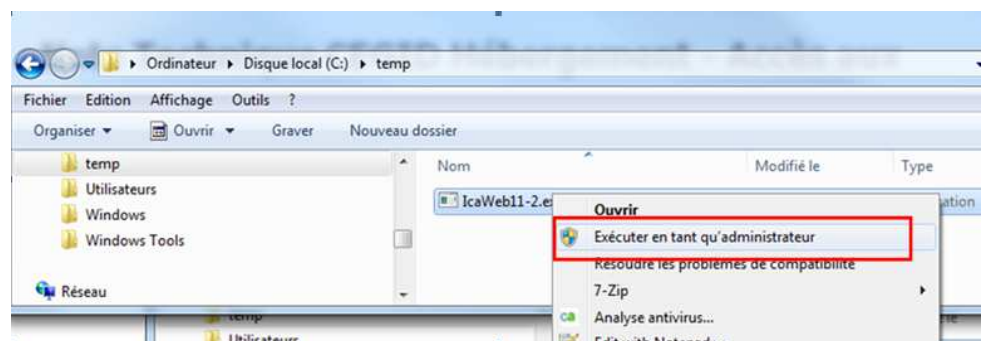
Ordinateur ▸ Disque local (C:) ▸ temp

Fichier Edition Affichage Outils ?

Organiser ▾ Ouvrir ▾ Graver Nouveau dossier

temp
Utilisateurs
Windows
Windows Tools

Réseau

Nom Modifié le Type

IcaWeb11-2.e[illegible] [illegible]ation

Ouvrir
Exécuter en tant qu'administrateur
Résoudre les problèmes de compatibilité
7-Zip
Analyse antivirus...
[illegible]

temp
Utilisateurs